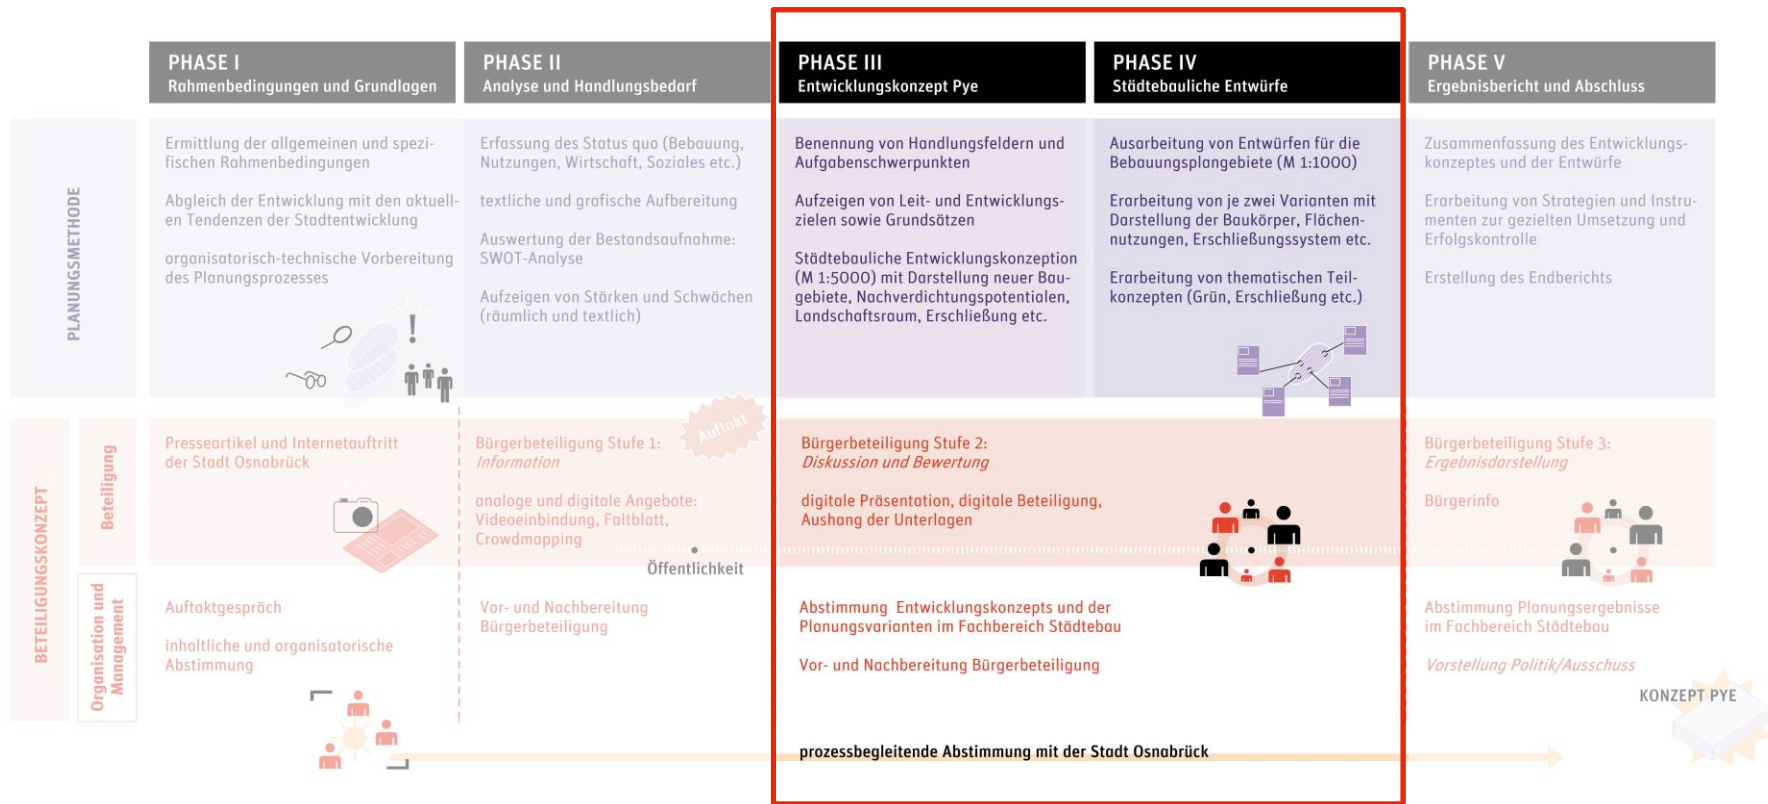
PHASE I
Rahmenbedingungen und Grundlagen

PHASE II
Analyse und Handlungsbedarf

PHASE III
Entwicklungskonzept Pye

PHASE IV
Städtebauliche Entwürfe

PHASE V
Ergebnisbericht und Abschluss

PLANUNGSMETHODE

Ermittlung der allgemeinen und spezifischen Rahmenbedingungen

Abgleich der Entwicklung mit den aktuellen Tendenzen der Stadtentwicklung

organisatorisch-technische Vorbereitung des Planungsprozesses

Erfassung des Status quo (Bebauung, Nutzungen, Wirtschaft, Soziales etc.)

textliche und grafische Aufbereitung

Auswertung der Bestandsaufnahme: SWOT-Analyse

Aufzeigen von Stärken und Schwächen (räumlich und textlich)

Benennung von Handlungsfeldern und Aufgabenschwerpunkten

Aufzeigen von Leit- und Entwicklungszielen sowie Grundsätzen

Städtebauliche Entwicklungskonzeption (M 1:5000) mit Darstellung neuer Baugebiete, Nachverdichtungspotentialen, Landschaftsraum, Erschließung etc.

Ausarbeitung von Entwürfen für die Bebauungsplangebiete (M 1:1000)

Erarbeitung von je zwei Varianten mit Darstellung der Baukörper, Flächennutzungen, Erschließungssystem etc.

Erarbeitung von thematischen Teilkonzepten (Grün, Erschließung etc.)

Zusammenfassung des Entwicklungskonzeptes und der Entwürfe

Erarbeitung von Strategien und Instrumenten zur gezielten Umsetzung und Erfolgskontrolle

Erstellung des Endberichts

BETEILIGUNGSKONZEPT

Beteiligung

Presseartikel und Internetauftritt der Stadt Osnabrück

Bürgerbeteiligung Stufe 1:
Information

Auftakt

analoge und digitale Angebote: Videoeinbindung, Faltblatt, Crowdmapping

Öffentlichkeit

Bürgerbeteiligung Stufe 2:
Diskussion und Bewertung

digitale Präsentation, digitale Beteiligung, Aushang der Unterlagen

Bürgerbeteiligung Stufe 3:
Ergebnisdarstellung

Bürgerinfo

Organisation und Management

Auftaktgespräch

inhaltliche und organisatorische Abstimmung

Vor- und Nachbereitung Bürgerbeteiligung

Abstimmung Entwicklungskonzepts und der Planungsvarianten im Fachbereich Städtebau

Vor- und Nachbereitung Bürgerbeteiligung

Abstimmung Planungsergebnisse im Fachbereich Städtebau

Vorstellung Politik/Ausschuss

KONZEPT PYE

prozessbegleitende Abstimmung mit der Stadt Osnabrück